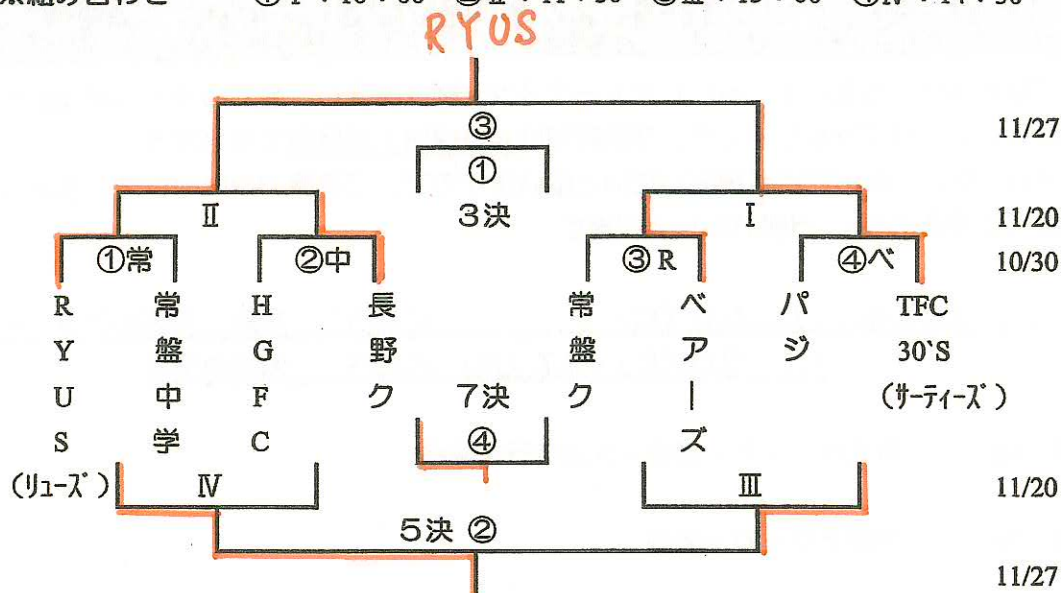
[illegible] ①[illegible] ②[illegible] ③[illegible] ④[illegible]

RYUS

③

11/27

①

3決

Ⅱ

Ⅰ

11/20

①常

②中

③R

④ベ

10/30

R Y U S (リューズ)

常 盤 中 学

H G F C

長 野 ク

常 盤 ク

ベ ア ー ズ

パ ジ

TFC 30`S (サーティーズ)

7決

④

Ⅳ

Ⅲ

11/20

5決 ②

11/27